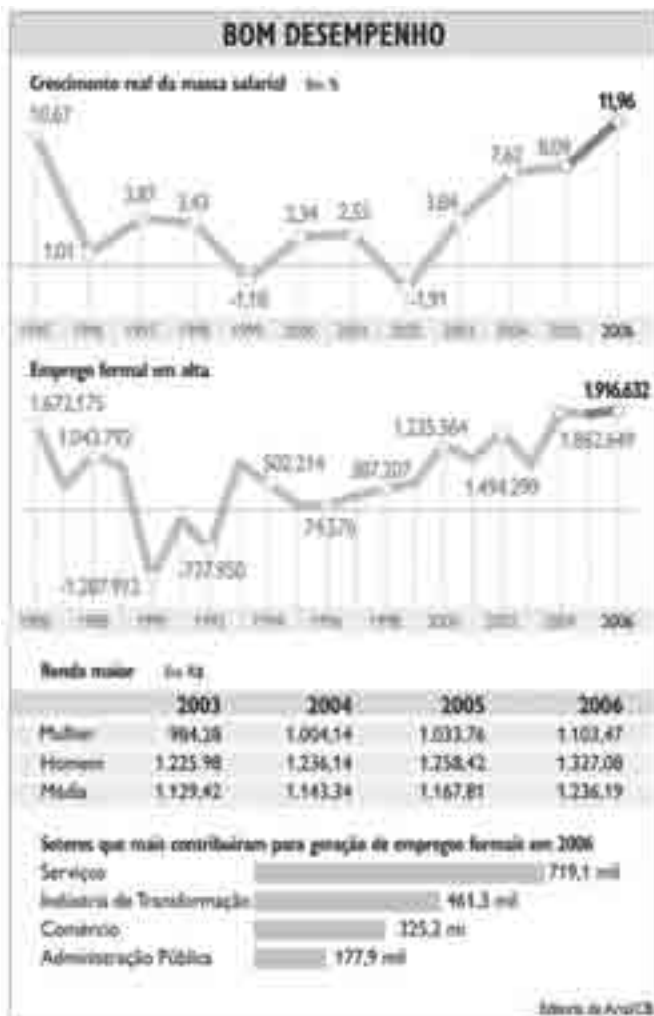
BOM DESEMPENHO

Crescimento real da massa salarial Em %

10,67
1,01
3,87
3,43
-1,18
2,34
2,53
-1,91
3,84
7,62
8,09
11,96

1995 1996 1997 1998 1999 2000 2001 2002 2003 2004 2005 2006

Emprego formal em alta

1.672.175
1.043.792
-1.287.912
-737.950
502.214
243.276
807.207
1.235.364
1.454.290
1.862.649
1.916.632

1985 1988 1990 1992 1994 1996 1998 2000 2002 2004 2006

Renda maior Em R$

| | 2003 | 2004 | 2005 | 2006 |
|---|---|---|---|---|
| Mulher | 984,28 | 1.004,14 | 1.033,76 | 1.103,47 |
| Homem | 1.225,98 | 1.236,14 | 1.258,42 | 1.327,08 |
| Média | 1.129,42 | 1.143,34 | 1.167,81 | 1.236,19 |

Setores que mais contribuíram para geração de emprego formais em 2006

Serviços 719,1 mil
Indústria de Transformação 461,3 mil
Comércio 325,2 mil
Administração Pública 177,9 mil

Editoria de Arte/CB